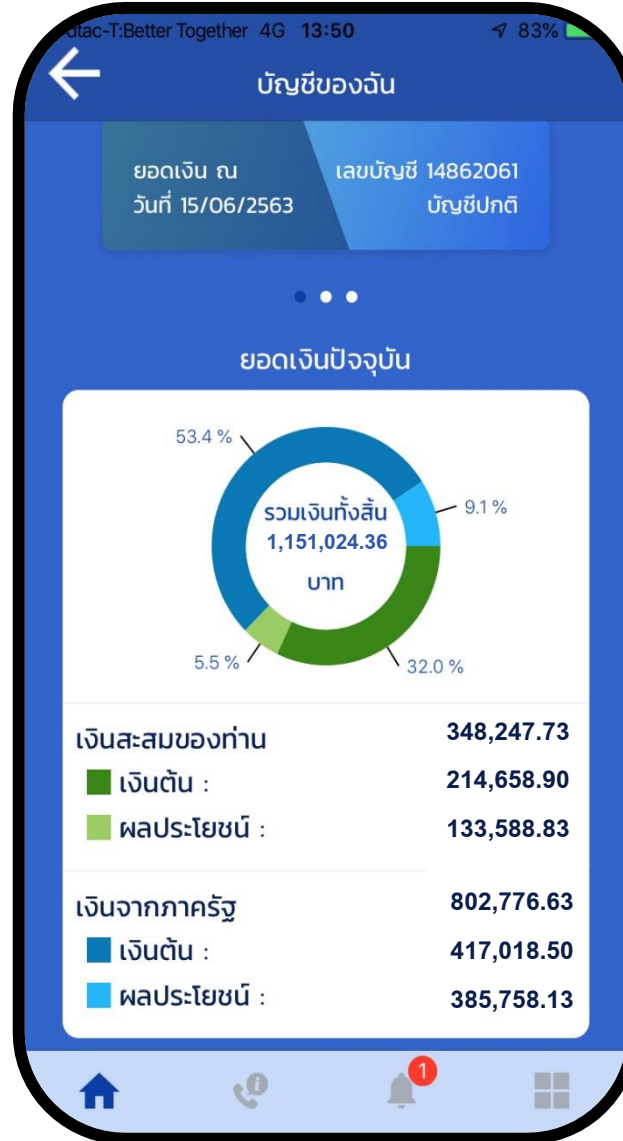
dtac-T:Better Together 4G 13:50 83%

บัญชีของฉัน

ยอดเงิน ณ วันที่ 15/06/2563

เลขบัญชี 14862061 บัญชีปกติ

ยอดเงินปัจจุบัน

53.4 %

9.1 %

รวมเงินทั้งสิ้น
1,151,024.36
บาท

5.5 %

32.0 %

| | |
|---|---|
| เงินสะสมของท่าน | 348,247.73 |
| เงินต้น : | 214,658.90 |
| ผลประโยชน์ : | 133,588.83 |
| เงินจากภาครัฐ | 802,776.63 |
| เงินต้น : | 417,018.50 |
| ผลประโยชน์ : | 385,758.13 |

1